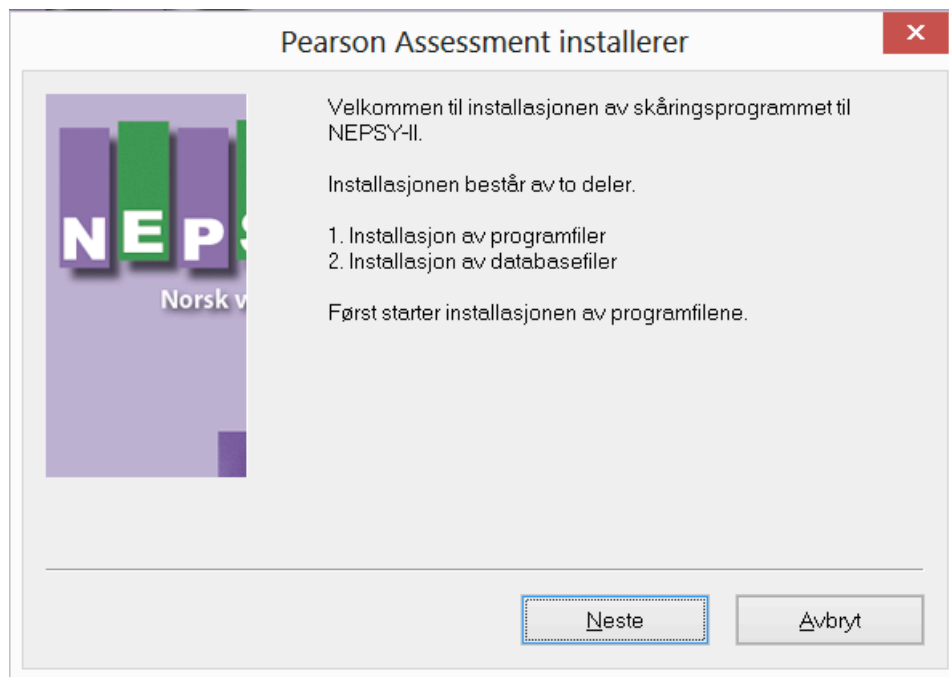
Pearson Assessment installerer

✕

NEPS

Norsk v

Velkommen til installasjonen av skåringsprogrammet til NEPSY-II.

Installasjonen består av to deler.

1. Installasjon av programfiler
2. Installasjon av databasefiler

Først starter installasjonen av programfilene.

Neste

Avbryt